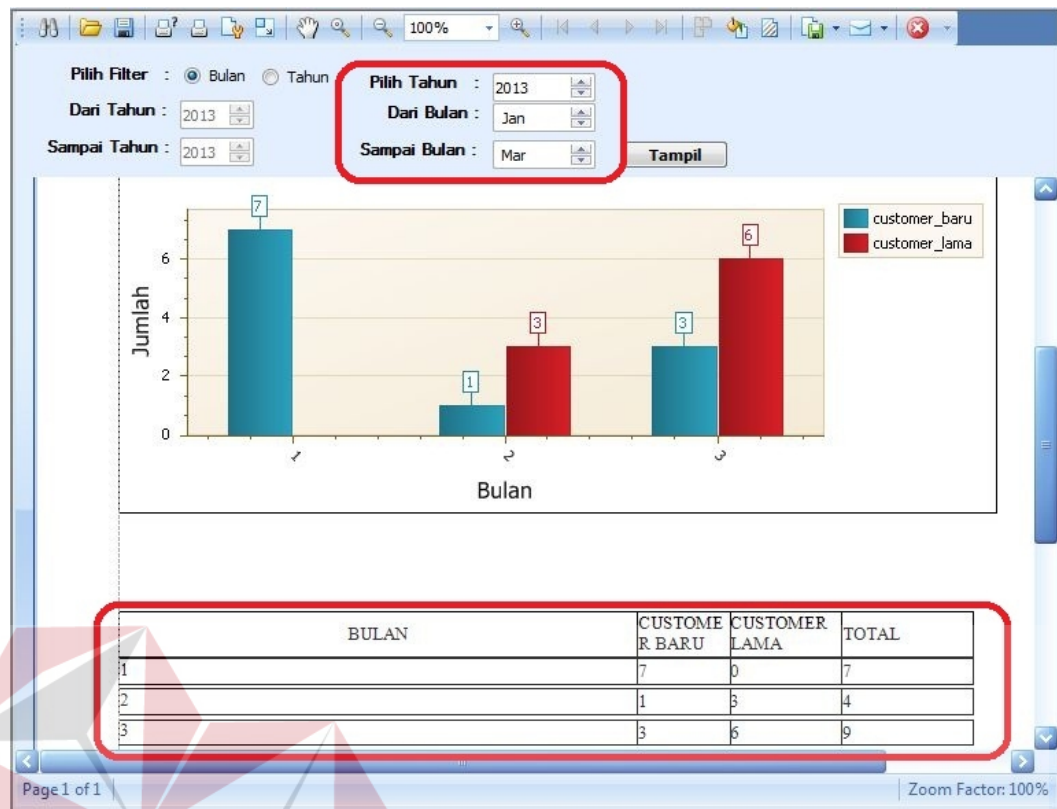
100%

Pilih Filter : Bulan Tahun

Dari Tahun : 2013

Sampai Tahun : 2013

Pilih Tahun : 2013

Dari Bulan : Jan

Sampai Bulan : Mar

Tampil

7
6
3
3
1

Jumlah

0
2
4
6

1
2
3

Bulan

customer_baru
customer_lama

| BULAN | CUSTOMER BARU | CUSTOMER LAMA | TOTAL |
|---|---|---|---|
| 1 | 7 | 0 | 7 |
| 2 | 1 | 3 | 4 |
| 3 | 3 | 6 | 9 |

Page 1 of 1

Zoom Factor: 100%